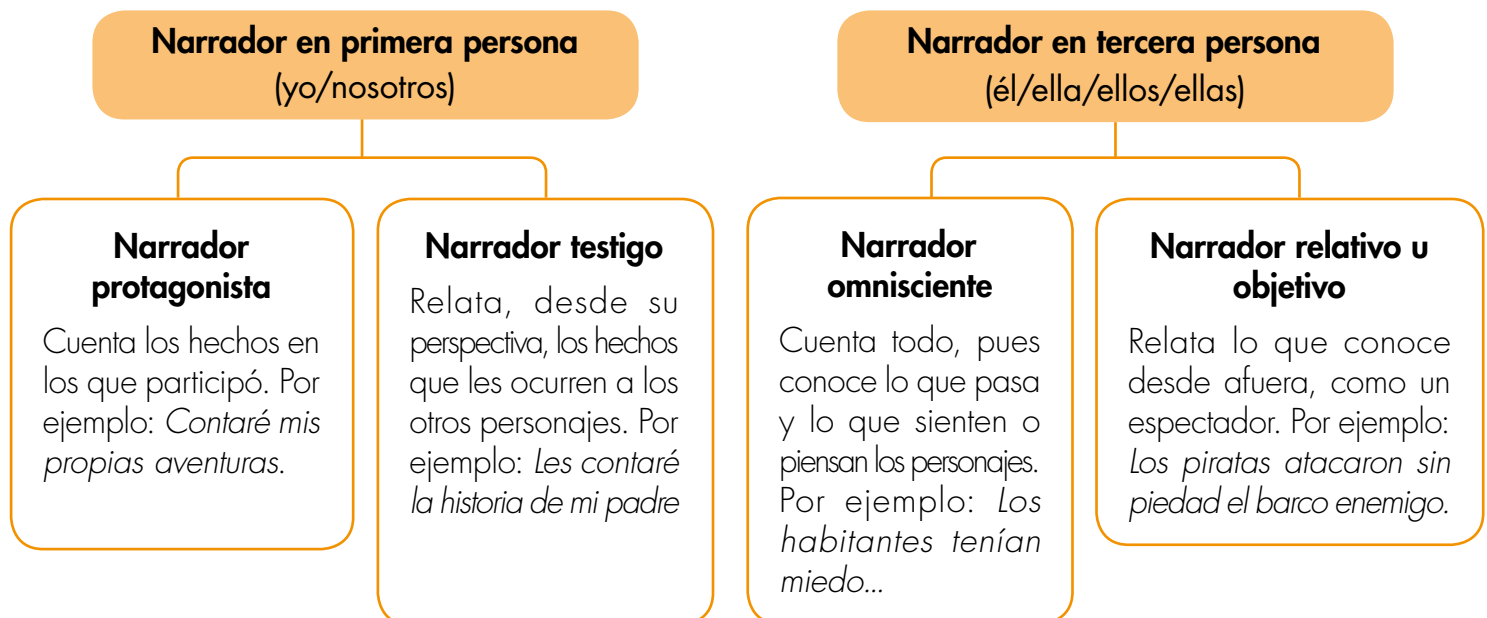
**Narrador en primera persona**
(yo/nosotros)

**Narrador protagonista**
Cuenta los hechos en los que participó. Por ejemplo: *Contaré mis propias aventuras*.

**Narrador testigo**
Relata, desde su perspectiva, los hechos que les ocurren a los otros personajes. Por ejemplo: *Les contaré la historia de mi padre*

**Narrador en tercera persona**
(él/ella/ellos/ellas)

**Narrador omnisciente**
Cuenta todo, pues conoce lo que pasa y lo que sienten o piensan los personajes. Por ejemplo: *Los habitantes tenían miedo...*

**Narrador relativo u objetivo**
Relata lo que conoce desde afuera, como un espectador. Por ejemplo: *Los piratas atacaron sin piedad el barco enemigo.*